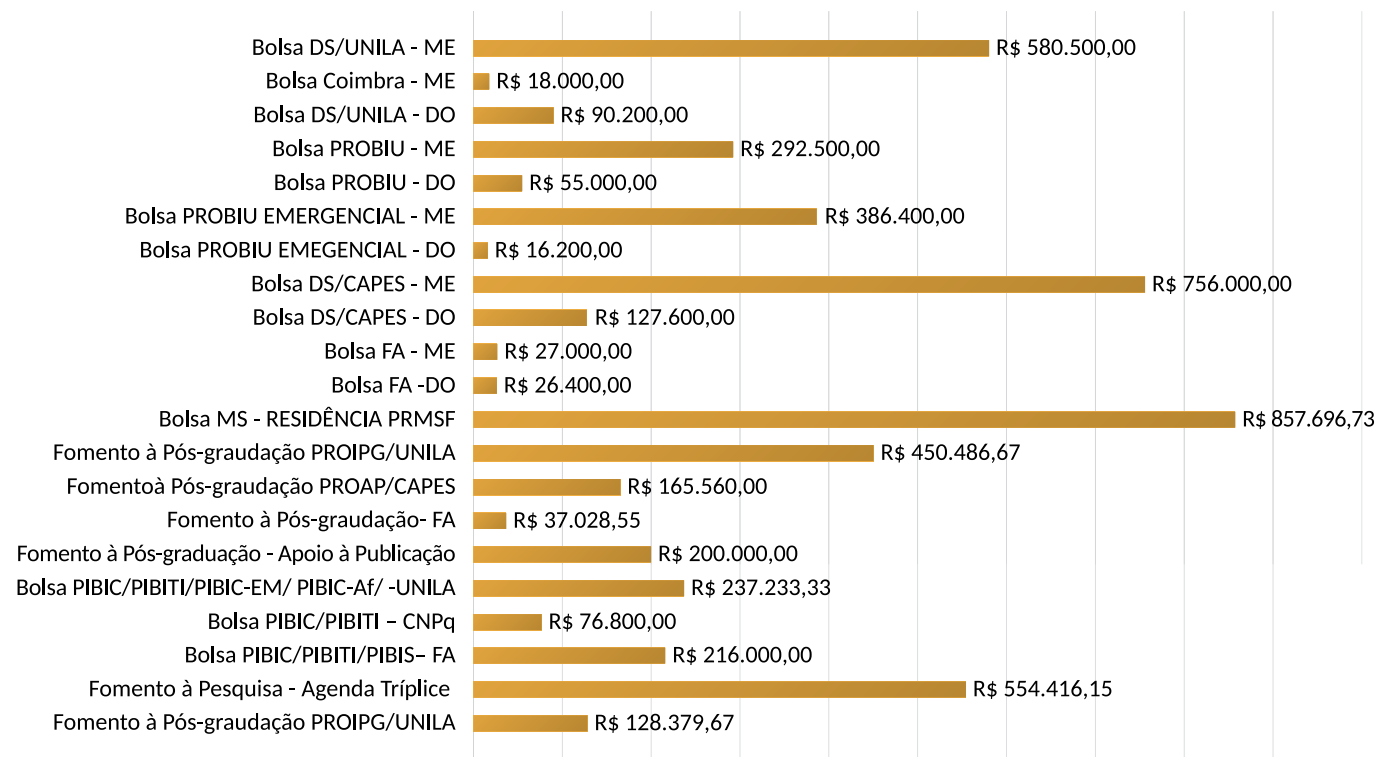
Bolsa DS/UNILA - ME R$ 580.500,00
Bolsa Coimbra - ME R$ 18.000,00
Bolsa DS/UNILA - DO R$ 90.200,00
Bolsa PROBIU - ME R$ 292.500,00
Bolsa PROBIU - DO R$ 55.000,00
Bolsa PROBIU EMERGENCIAL - ME R$ 386.400,00
Bolsa PROBIU EMEGENCIAL - DO R$ 16.200,00
Bolsa DS/CAPES - ME R$ 756.000,00
Bolsa DS/CAPES - DO R$ 127.600,00
Bolsa FA - ME R$ 27.000,00
Bolsa FA -DO R$ 26.400,00
Bolsa MS - RESIDÊNCIA PRMSF R$ 857.696,73
Fomento à Pós-graudação PROIPG/UNILA R$ 450.486,67
Fomentoà Pós-graudação PROAP/CAPES R$ 165.560,00
Fomento à Pós-graudação- FA R$ 37.028,55
Fomento à Pós-graduação - Apoio à Publicação R$ 200.000,00
Bolsa PIBIC/PIBITI/PIBIC-EM/ PIBIC-Af/ -UNILA R$ 237.233,33
Bolsa PIBIC/PIBITI – CNPq R$ 76.800,00
Bolsa PIBIC/PIBITI/PIBIS– FA R$ 216.000,00
Fomento à Pesquisa - Agenda Tríplice R$ 554.416,15
Fomento à Pós-graudação PROIPG/UNILA R$ 128.379,67